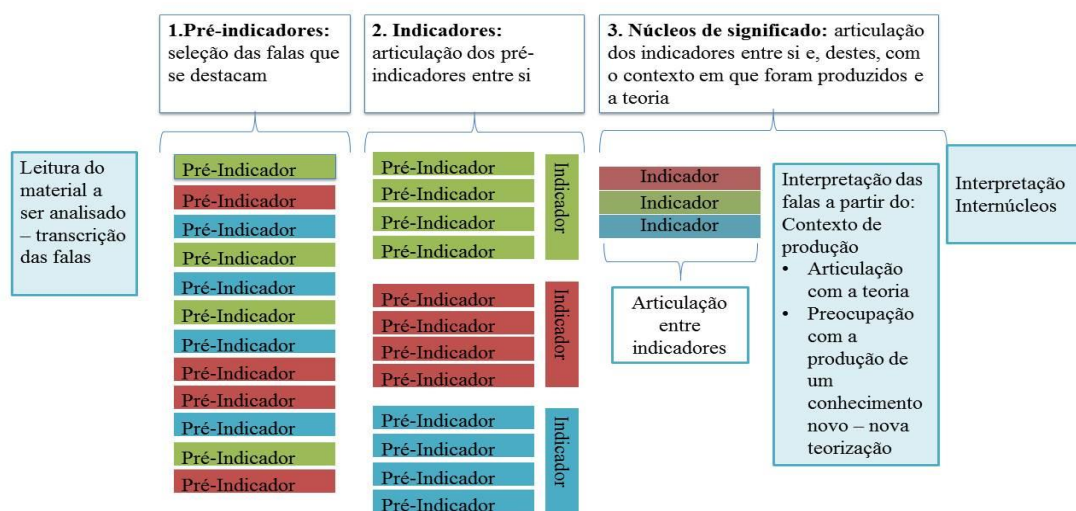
**1.Pré-indicadores:** seleção das falas que se destacam

**2. Indicadores:** articulação dos pré-indicadores entre si

**3. Núcleos de significado:** articulação dos indicadores entre si e, destes, com o contexto em que foram produzidos e a teoria

Leitura do material a ser analisado – transcrição das falas

Pré-Indicador
Pré-Indicador
Pré-Indicador
Pré-Indicador
Pré-Indicador
Pré-Indicador
Pré-Indicador
Pré-Indicador
Pré-Indicador
Pré-Indicador
Pré-Indicador
Pré-Indicador

Pré-Indicador
Pré-Indicador
Pré-Indicador
Pré-Indicador
Indicador

Pré-Indicador
Pré-Indicador
Pré-Indicador
Pré-Indicador
Indicador

Pré-Indicador
Pré-Indicador
Pré-Indicador
Pré-Indicador
Indicador

Indicador
Indicador
Indicador

Articulação entre indicadores

Interpretação das falas a partir do: Contexto de produção
• Articulação com a teoria
• Preocupação com a produção de um conhecimento novo – nova teorização

Interpretação Internúcleos